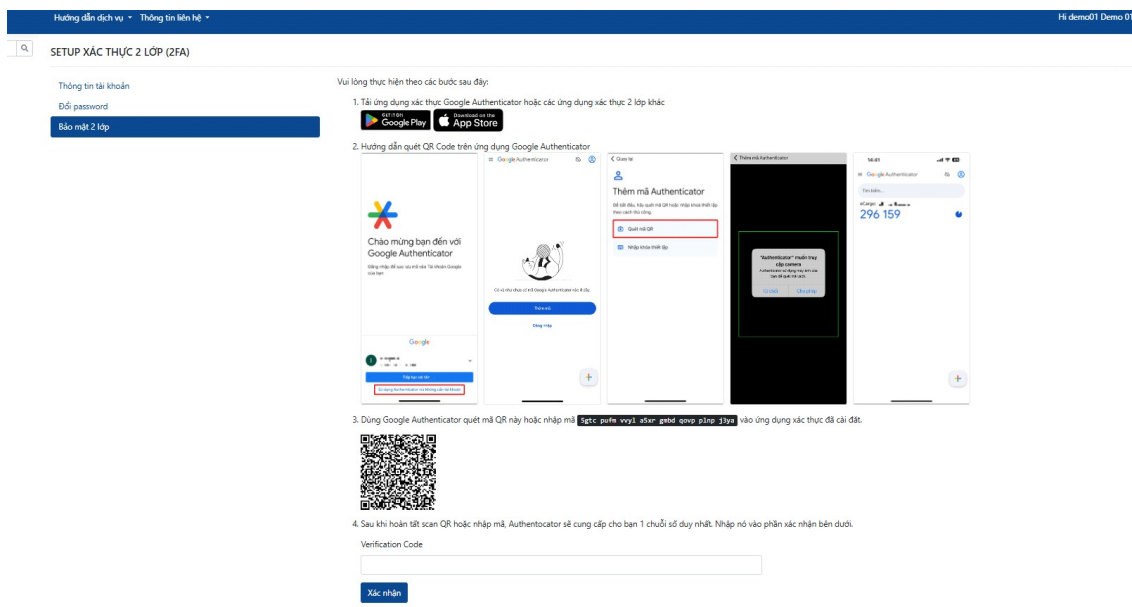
Hướng dẫn dịch vụ ▾ Thông tin liên hệ ▾

Hi demo01 Demo 01

SETUP XÁC THỰC 2 LỚP (2FA)

Thông tin tài khoản
Đổi password
Bảo mật 2 lớp

Vui lòng thực hiện theo các bước sau đây:

1. Tải ứng dụng xác thực Google Authenticator hoặc các ứng dụng xác thực 2 lớp khác

GET IT ON Google Play
Download on the App Store

2. Hướng dẫn quét QR Code trên ứng dụng Google Authenticator

Chào mừng bạn đến với Google Authenticator
Đăng nhập để sao lưu mã vào Tài khoản Google của bạn

Google

Tiếp tục với tên
Sử dụng Authenticator mà không cần tài khoản

Google Authenticator

Có vẻ như chưa có mã Google Authenticator nào ở đây
Thêm mã
Đăng nhập

< Quay lại
Thêm mã Authenticator
Để bắt đầu, hãy quét mã QR hoặc nhập khóa thiết lập theo cách thủ công.
Quét mã QR
Nhập khóa thiết lập

< Thêm mã Authenticator
"Authenticator" muốn truy cập camera
Authenticator sử dụng máy ảnh của bạn để quét mã QR.
Từ chối
Cho phép

14:41
Google Authenticator
Tìm kiếm...
eCargo
296 159

3. Dùng Google Authenticator quét mã QR này hoặc nhập mã 5gtc pufm vvyl a5xr gmbd qovp plnp j3ya vào ứng dụng xác thực đã cài đặt.

4. Sau khi hoàn tất scan QR hoặc nhập mã, Authentocator sẽ cung cấp cho bạn 1 chuỗi số duy nhất. Nhập nó vào phần xác nhận bên dưới.

Verification Code

Xác nhận